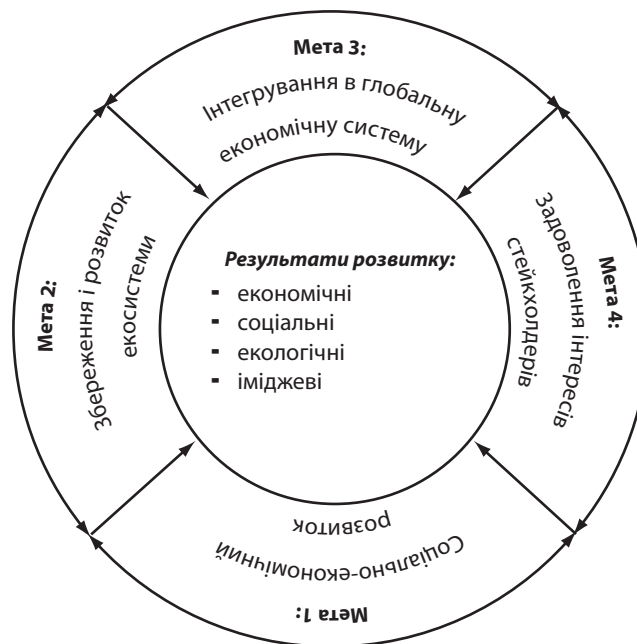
Мета 3:
Інтегрування в глобальну економічну систему

Мета 2:
Збереження і розвиток екосистеми

Результати розвитку:
- економічні
- соціальні
- екологічні
- іміджеві

Мета 4:
Задоволення інтересів стейкхолдерів

Мета 1:
Соціально-економічний розвиток